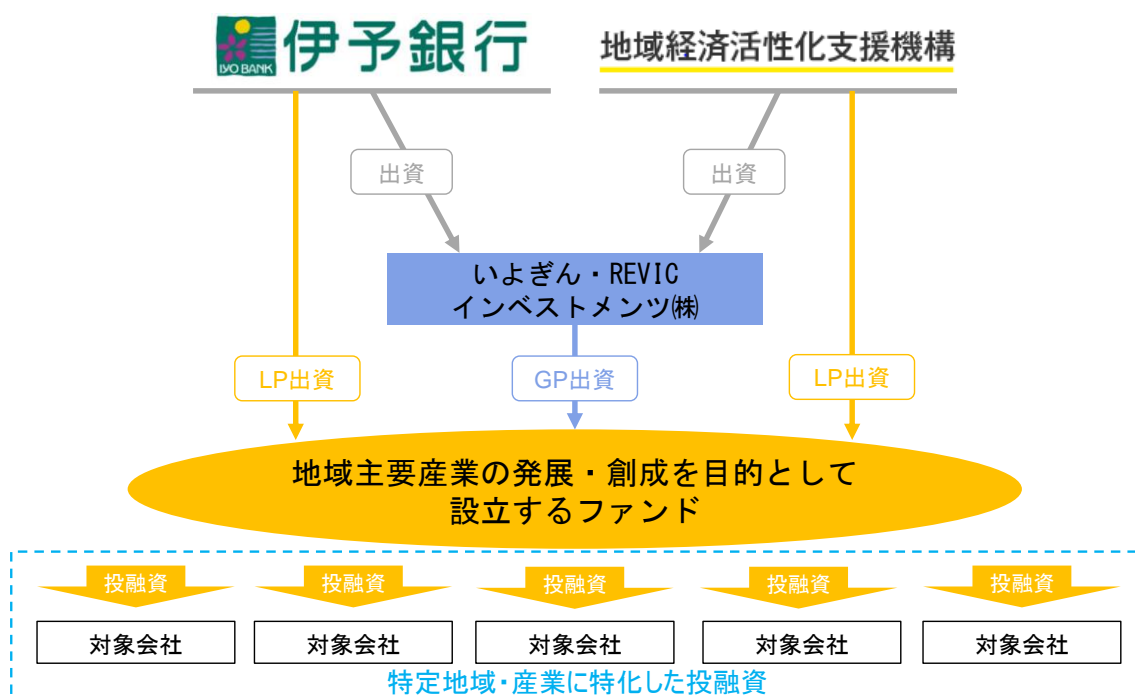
IYO BANK 伊予銀行

地域経済活性化支援機構

出資

出資

いよぎん・REVIC
インベストメンツ㈱

LP出資

GP出資

LP出資

地域主要産業の発展・創成を目的として
設立するファンド

投融資

投融資

投融資

投融資

投融資

対象会社

対象会社

対象会社

対象会社

対象会社

特定地域・産業に特化した投融資